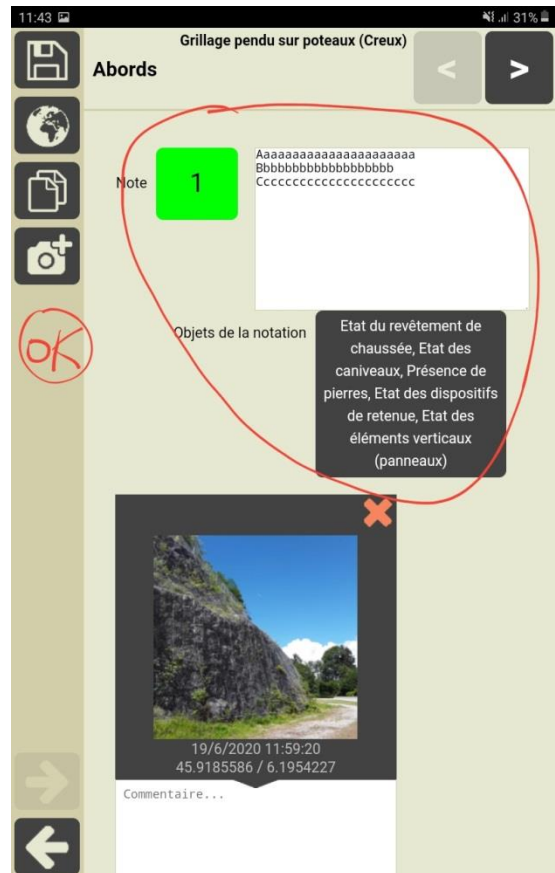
11:43
31%

Grillage pendu sur poteaux (Creux)

Abords

<

>

Note

1

Aaaaaaaaaaaaaaaaaaaaaa
Bbbbbbbbbbbbbbbbbbb
Cccccccccccccccccccccc

OK

Objets de la notation

Etat du revêtement de chaussée, Etat des caniveaux, Présence de pierres, Etat des dispositifs de retenue, Etat des éléments verticaux (panneaux)

19/6/2020 11:59:20
45.9185586 / 6.1954227

Commentaire...